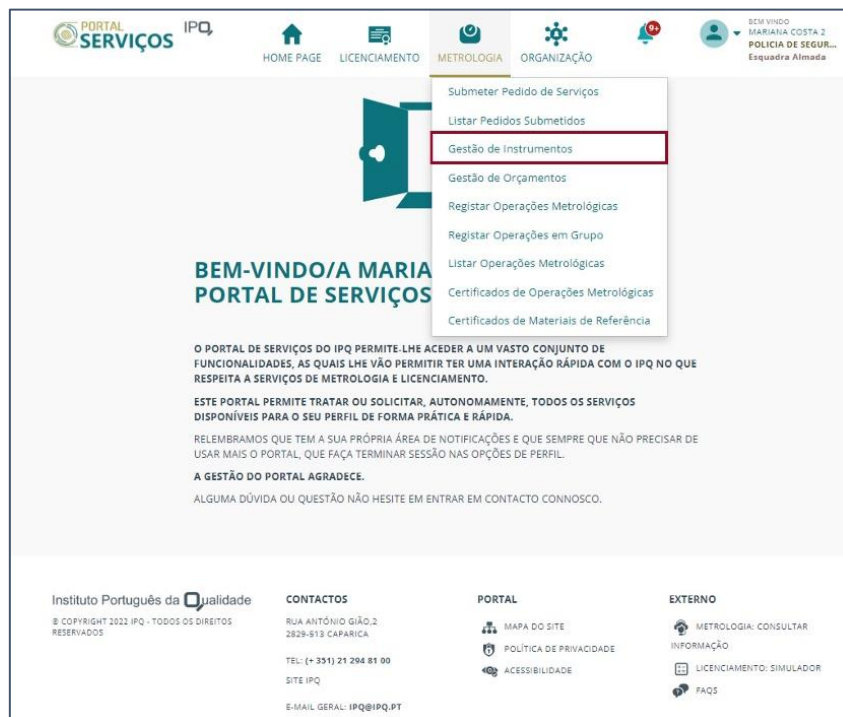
PORTAL SERVIÇOS IPQ

HOME PAGE LICENCIAMENTO METROLOGIA ORGANIZAÇÃO

9+

BEM VINDO MARIANA COSTA 2 POLICIA DE SEGUR... Esquadra Almada

Submeter Pedido de Serviços
Listar Pedidos Submetidos
Gestão de Instrumentos
Gestão de Orçamentos
Registar Operações Metrológicas
Registar Operações em Grupo
Listar Operações Metrológicas
Certificados de Operações Metrológicas
Certificados de Materiais de Referência

BEM-VINDO/A MARIA
PORTAL DE SERVIÇOS

O PORTAL DE SERVIÇOS DO IPQ PERMITE-LHE ACEDER A UM VASTO CONJUNTO DE FUNCIONALIDADES, AS QUAIS LHE VÃO PERMITIR TER UMA INTERAÇÃO RÁPIDA COM O IPQ NO QUE RESPEITA A SERVIÇOS DE METROLOGIA E LICENCIAMENTO.

ESTE PORTAL PERMITE TRATAR OU SOLICITAR, AUTONOMAMENTE, TODOS OS SERVIÇOS DISPONÍVEIS PARA O SEU PERFIL DE FORMA PRÁTICA E RÁPIDA.

RELEMBRAMOS QUE TEM A SUA PRÓPRIA ÁREA DE NOTIFICAÇÕES E QUE SEMPRE QUE NÃO PRECISAR DE USAR MAIS O PORTAL, QUE FAÇA TERMINAR SESSÃO NAS OPÇÕES DE PERFIL.

A GESTÃO DO PORTAL AGRADECE.

ALGUMA DÚVIDA OU QUESTÃO NÃO HESITE EM ENTRAR EM CONTACTO CONNOSCO.

Instituto Português da Qualidade
© COPYRIGHT 2022 IPQ - TODOS OS DIREITOS RESERVADOS

CONTACTOS
RUA ANTÓNIO GIÃO,2
2829-513 CAPARICA
TEL: (+ 351) 21 294 81 00
SITE IPQ
E-MAIL GERAL: IPQ@IPQ.PT

PORTAL
MAPA DO SITE
POLÍTICA DE PRIVACIDADE
ACESSIBILIDADE

EXTERNO
METROLOGIA: CONSULTAR INFORMAÇÃO
LICENCIAMENTO: SIMULADOR
FAQS